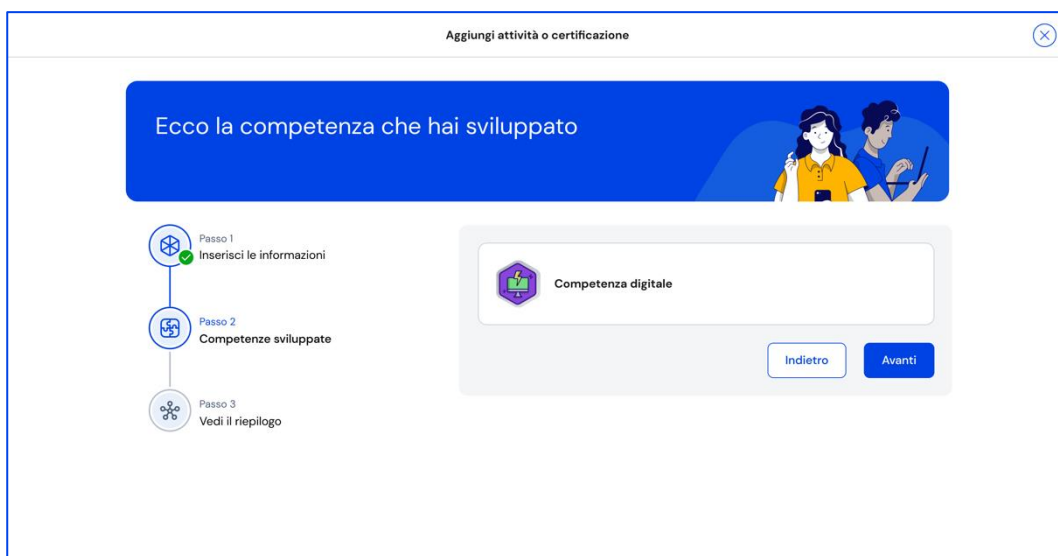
Aggiungi attività o certificazione

Ecco la competenza che hai sviluppato

Passo 1
Inserisci le informazioni

Passo 2
Competenze sviluppate

Passo 3
Vedi il riepilogo

Competenza digitale

Indietro

Avanti